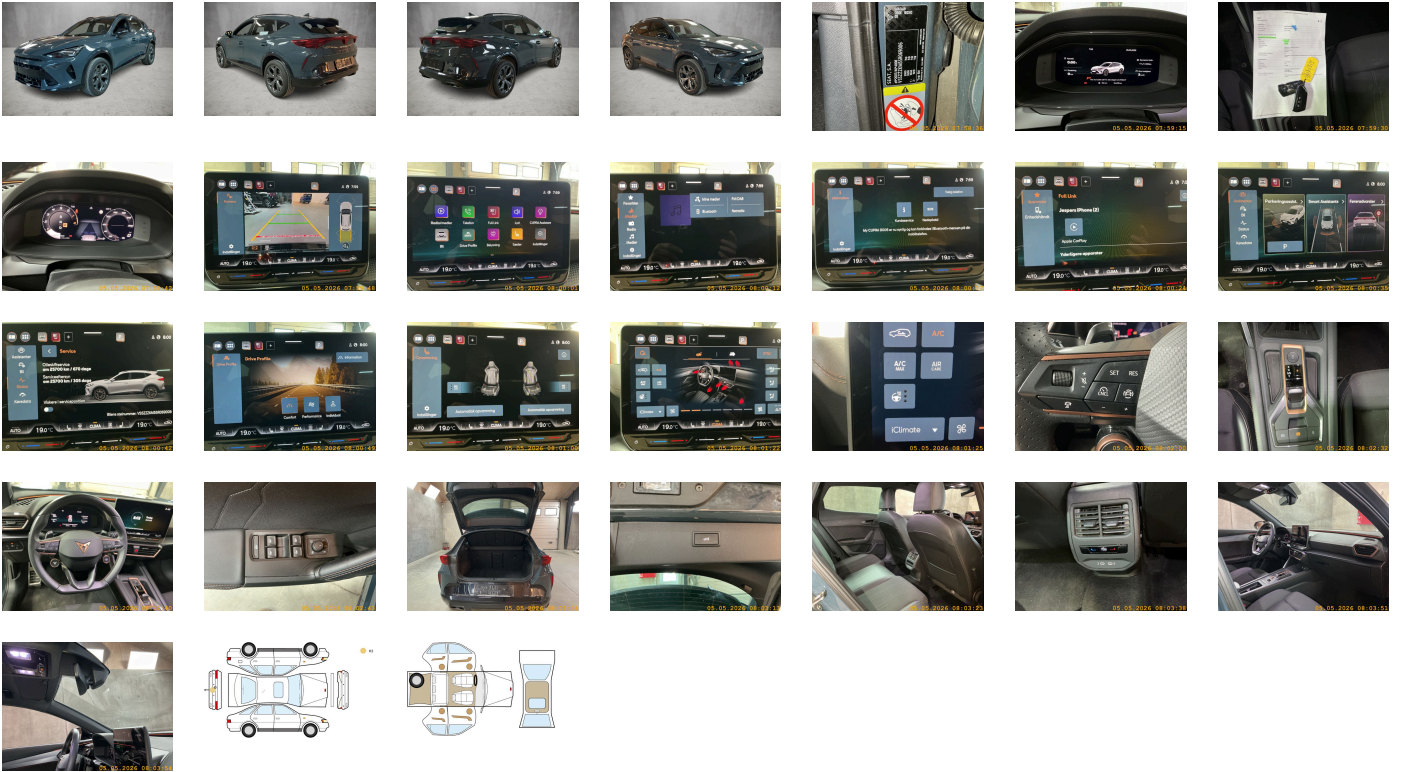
05.05.2026 07:58:38
05.05.2026 07:59:15
05.05.2026 07:59:30
05.05.2026 07:59:42
05.05.2026 07:59:49
05.05.2026 08:00:01
05.05.2026 08:00:13
05.05.2026 08:00:19
05.05.2026 08:00:24
05.05.2026 08:00:35

Service
Oliesskift om 23700 km / 670 dage
Service om 23700 km / 305 dage
Stelnummer: VSS
05.05.2026 08:00:42

Drive Profile
Comfort
Performance
Individuel
05.05.2026 08:00:49
Automatisk opvarmning
Automatisk opvarmning
05.05.2026 08:01:09
05.05.2026 08:01:22

A/C
A/C MAX
AIR CARE
iClimate
05.05.2026 08:01:25

SET
RES
05.05.2026 08:02:32
05.05.2026 08:03:13
05.05.2026 08:03:25
05.05.2026 08:03:38
05.05.2026 08:03:51
05.05.2026 08:03:56